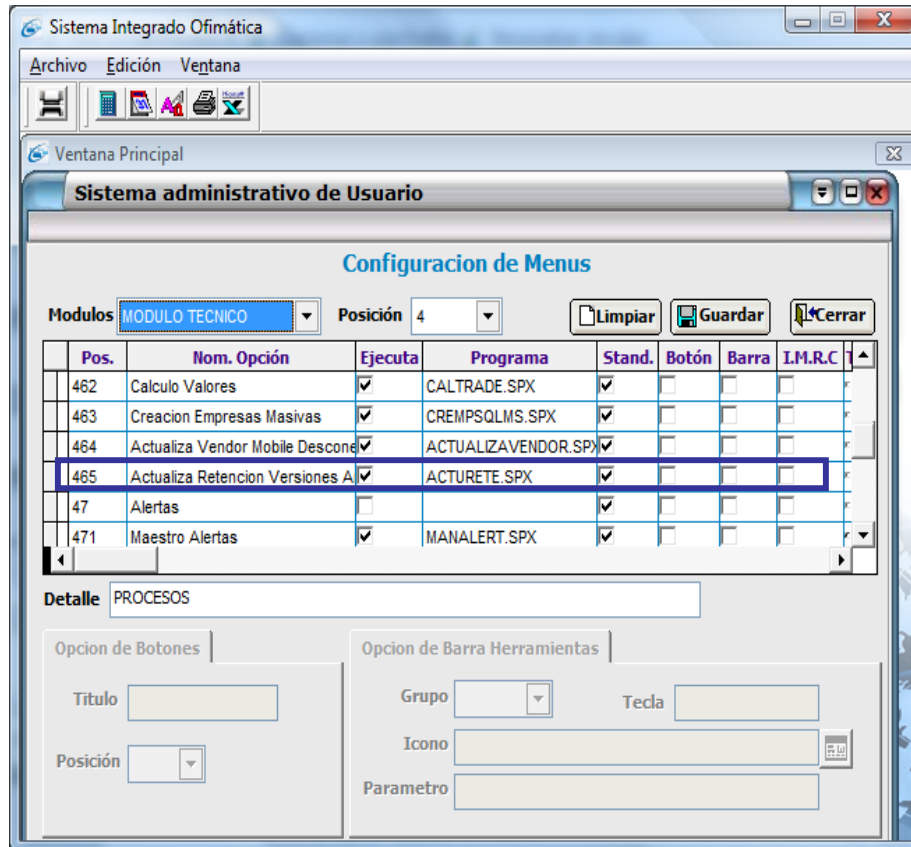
Sistema Integrado Ofimática

Archivo Edición Ventana

Ventana Principal

Sistema administrativo de Usuario

Configuracion de Menus

Modulos MODULO TECNICO Posición 4 Limpiar Guardar Cerrar

| Pos. | Nom. Opción | Ejecuta | Programa | Stand. | Botón | Barra | I.M.R.C |
|---|---|---|---|---|---|---|---|
| 462 | Calculo Valores | ☑ | CALTRADE.SPX | ☑ | ☐ | ☐ | ☐ |
| 463 | Creacion Empresas Masivas | ☑ | CREMPSQLMS.SPX | ☑ | ☐ | ☐ | ☐ |
| 464 | Actualiza Vendor Mobile Descone | ☑ | ACTUALIZAVENDOR.SPX | ☑ | ☐ | ☐ | ☐ |
| 465 | Actualiza Retencion Versiones A | ☑ | ACTURETE.SPX | ☑ | ☐ | ☐ | ☐ |
| 47 | Alertas | ☐ | | ☑ | ☐ | ☐ | ☐ |
| 471 | Maestro Alertas | ☑ | MANALERT.SPX | ☑ | ☐ | ☐ | ☐ |

Detalle PROCESOS

Opcion de Botones

Titulo

Posición

Opcion de Barra Herramientas

Grupo

Tecla

Icono

Parametro